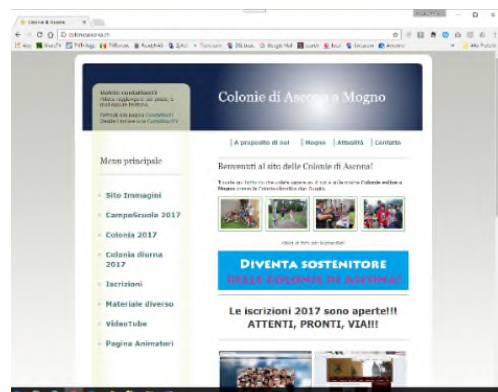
Colonie di Ascona

coloniascona.ch

Colonie di Ascona a Mogno

A proposito di noi | Mogno | Attualità | Contatto

Menu principale

Sito Immagini

CampoScuola 2017

Colonia 2017

Colonia diurna 2017

Iscrizioni

Materiale diverso

VideoTube

Pagina Animatori

Benvenuti al sito delle Colonie di Ascona!

DIVENTA SOSTENITORE DELLE COLONIE DI ASCONA!

Le iscrizioni 2017 sono aperte!!! ATTENTI, PRONTI, VIA!!!